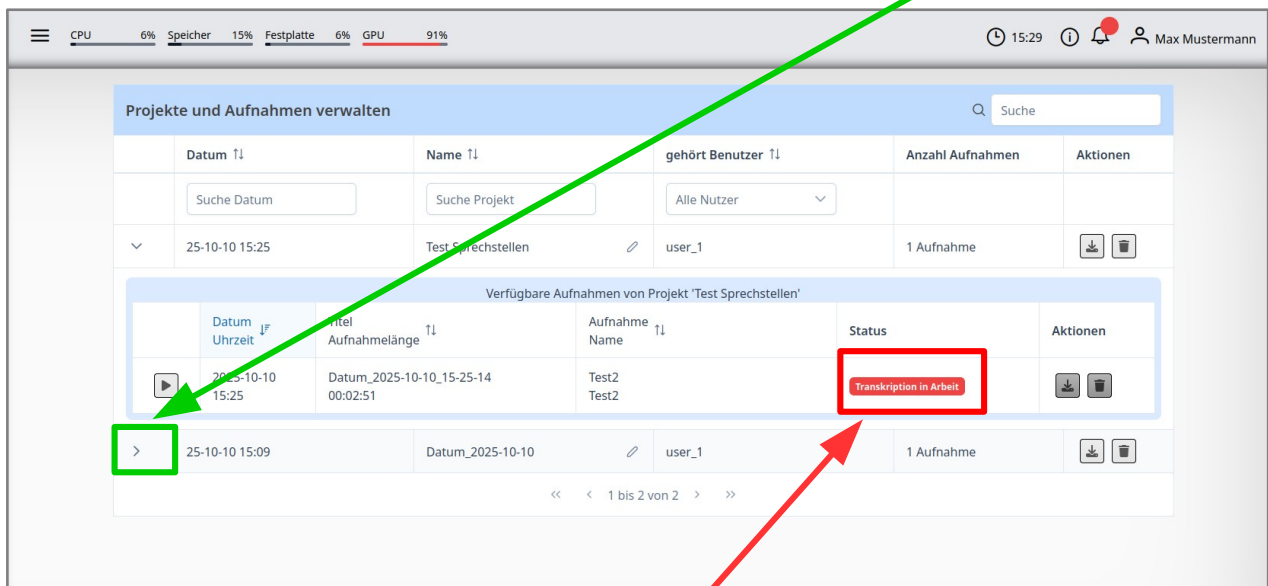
CPU 6% Speicher 15% Festplatte 6% GPU 91%

15:29 Max Mustermann

Projekte und Aufnahmen verwalten

Suche

| | Datum | Name | gehört Benutzer | Anzahl Aufnahmen | Aktionen |
|---|---|---|---|---|---|
| | Suche Datum | Suche Projekt | Alle Nutzer | | |
| | 25-10-10 15:25 | Test Sprechstellen | user_1 | 1 Aufnahme | |

Verfügbare Aufnahmen von Projekt 'Test Sprechstellen'

| | Datum Uhrzeit | Titel Aufnahmelänge | Aufnahme Name | Status | Aktionen |
|---|---|---|---|---|---|
| | 2025-10-10 15:25 | Datum_2025-10-10_15-25-14 00:02:51 | Test2 Test2 | Transkription in Arbeit | |

| | Datum | Name | gehört Benutzer | Anzahl Aufnahmen | Aktionen |
|---|---|---|---|---|---|
| > | 25-10-10 15:09 | Datum_2025-10-10 | user_1 | 1 Aufnahme | |

1 bis 2 von 2